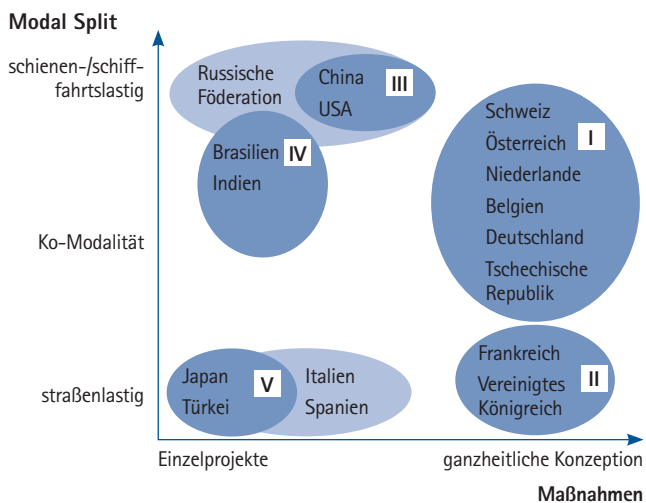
Modal Split

schienen-/schifffahrtslastig

Ko-Modalität

straßenlastig

Russische Föderation

China
USA
III

Brasilien
Indien
IV

Schweiz
Österreich
Niederlande
Belgien
Deutschland
Tschechische Republik
I

Japan
Türkei
V

Italien
Spanien

Frankreich
Vereinigtes Königreich
II

Einzelprojekte

ganzheitliche Konzeption

Maßnahmen